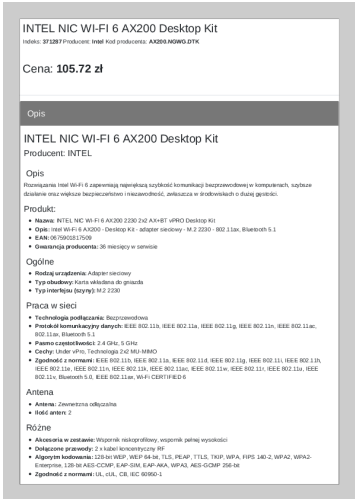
INTEL NIC WI-FI 6 AX200 Desktop Kit

Indeks: 371287 Producent: Intel Kod producenta: AX200.NGWG.DTK

Cena: 105.72 zł

Opis

INTEL NIC WI-FI 6 AX200 Desktop Kit

Producent: INTEL

Opis

Rozwiązania Intel Wi-Fi 6 zapewniają największą szybkość komunikacji bezprzewodowej w komputerach, szybsze działanie oraz większe bezpieczeństwo i niezawodność, zwłaszcza w środowiskach o dużej gęstości.

Produkt:

- Nazwa: INTEL NIC WI-FI 6 AX200 2230 2x2 AX+BT vPRO Desktop Kit
- Opis: Intel Wi-Fi 6 AX200 - Desktop Kit - adapter sieciowy - M.2 2230 - 802.11ax, Bluetooth 5.1
- EAN: 0675901817509
- Gwarancja producenta: 36 miesięcy w serwisie

Ogólne

- Rodzaj urządzenia: Adapter sieciowy
- Typ obudowy: Karta wkładana do gniazda
- Typ interfejsu (szyny): M.2 2230

Praca w sieci

- Technologia podłączania: Bezprzewodowa
- Protokół komunikacyjny danych: IEEE 802.11b, IEEE 802.11a, IEEE 802.11g, IEEE 802.11n, IEEE 802.11ac, 802.11ax, Bluetooth 5.1
- Pasmo częstotliwości: 2.4 GHz, 5 GHz
- Cechy: Under vPro, Technologia 2x2 MU-MIMO
- Zgodność z normami: IEEE 802.11b, IEEE 802.11a, IEEE 802.11d, IEEE 802.11g, IEEE 802.11i, IEEE 802.11h, IEEE 802.11e, IEEE 802.11n, IEEE 802.11k, IEEE 802.11ac, IEEE 802.11w, IEEE 802.11r, IEEE 802.11u, IEEE 802.11v, Bluetooth 5.0, IEEE 802.11ax, Wi-Fi CERTIFIED 6

Antena

- Antena: Zewnętrzna odłączalna
- Ilość anten: 2

Różne

- Akcesoria w zestawie: Wspornik niskoprofilowy, wspornik pełnej wysokości
- Dołączone przewody: 2 x kabel koncentryczny RF
- Algorytm kodowania: 128-bit WEP, WEP 64-bit, TLS, PEAP, TTLS, TKIP, WPA, FIPS 140-2, WPA2, WPA2-Enterprise, 128-bit AES-CCMP, EAP-SIM, EAP-AKA, WPA3, AES-GCMP 256-bit
- Zgodność z normami: UL, cUL, CE, IEC 60950-1